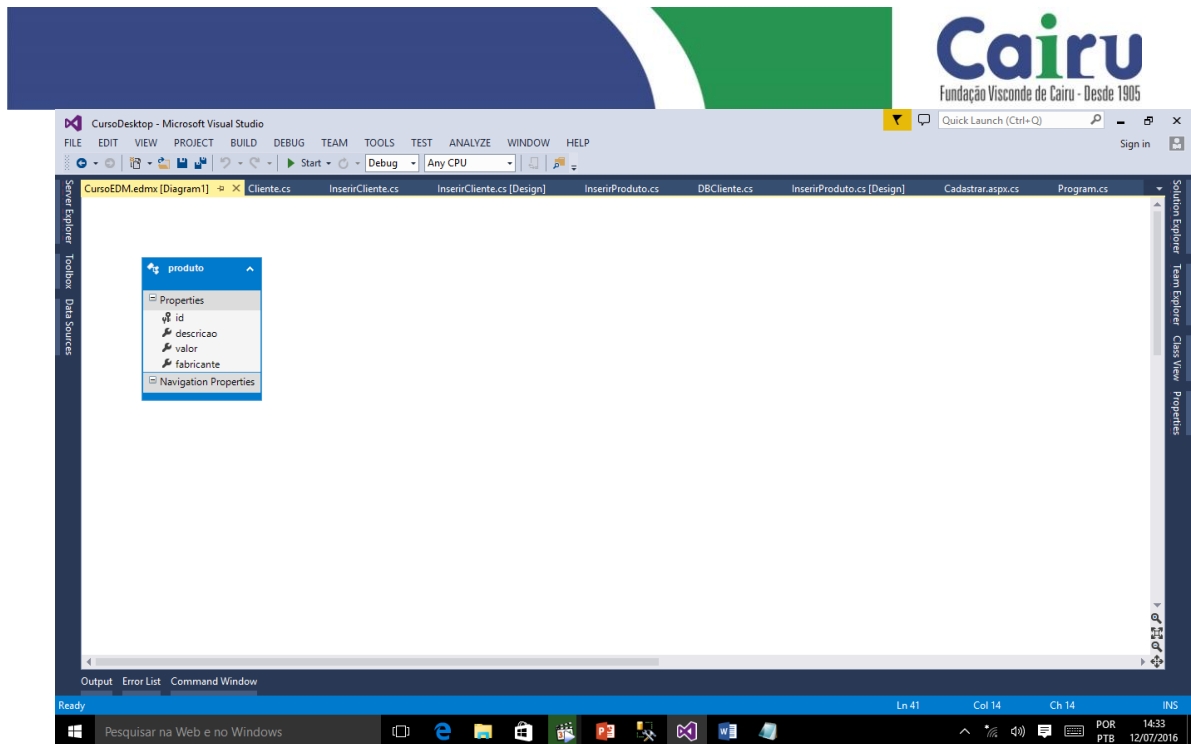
Cairu
Fundação Visconde de Cairu - Desde 1905

CursoDesktop - Microsoft Visual Studio
Quick Launch (Ctrl+Q)
FILE EDIT VIEW PROJECT BUILD DEBUG TEAM TOOLS TEST ANALYZE WINDOW HELP
Sign in
Start Debug Any CPU

CursoEDM.edmx [Diagram1] Cliente.cs InserirCliente.cs InserirCliente.cs [Design] InserirProduto.cs DBCliente.cs InserirProduto.cs [Design] Cadastrar.aspx.cs Program.cs

Server Explorer Toolbox Data Sources
Solution Explorer Team Explorer Class View Properties

produto
Properties
id
descricao
valor
fabricante
Navigation Properties

Output Error List Command Window
Ready Ln 41 Col 14 Ch 14 INS

Pesquisar na Web e no Windows
POR PTB 14:33 12/07/2016